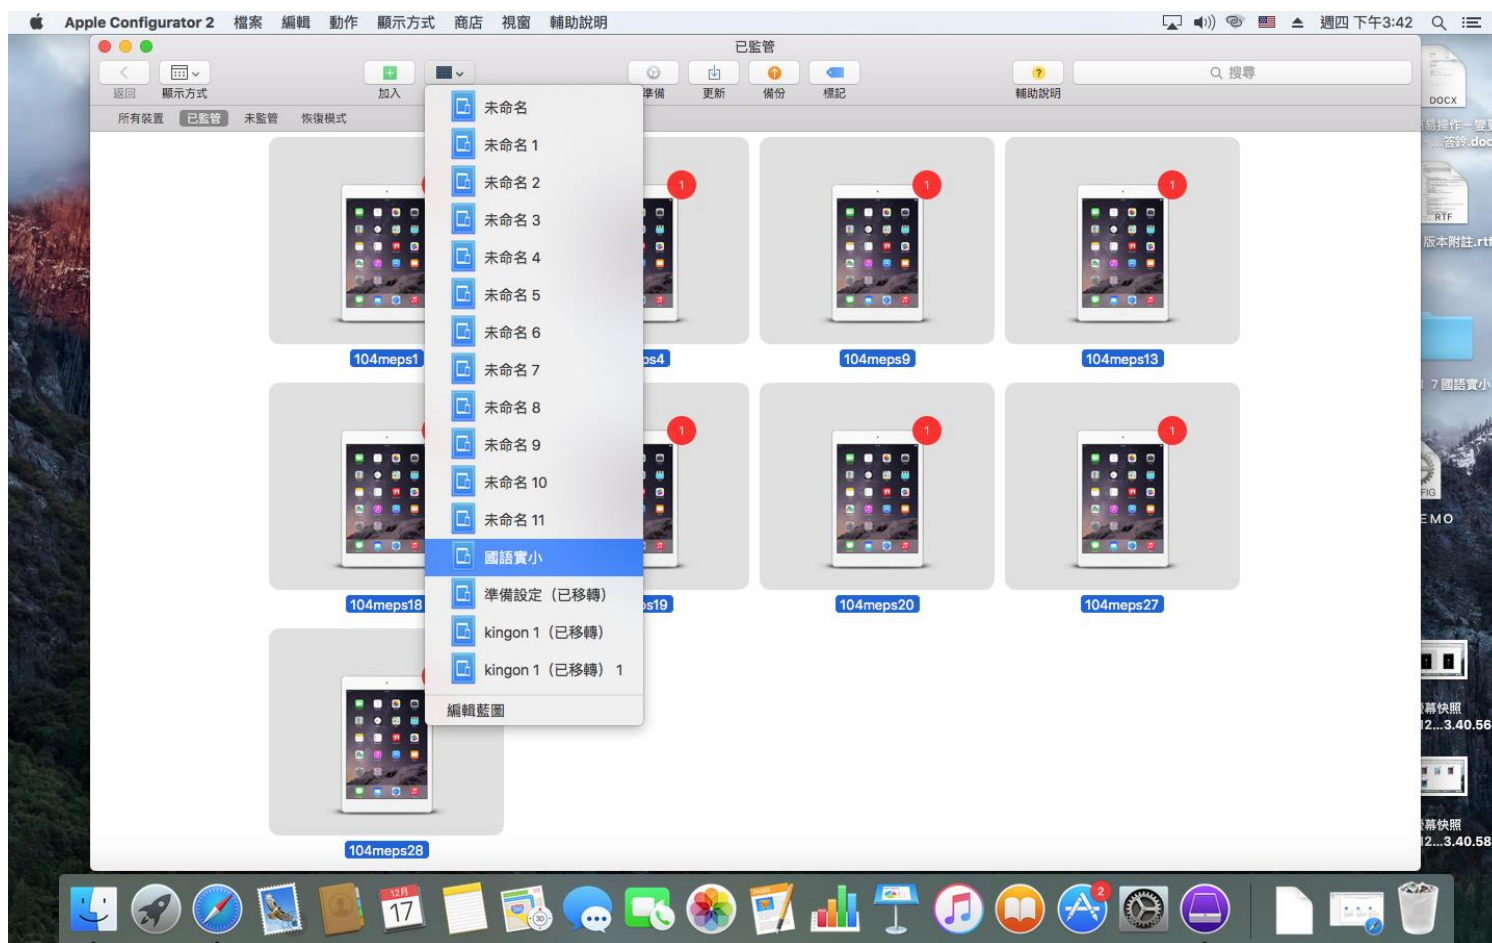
Apple Configurator 2 檔案 編輯 動作 顯示方式 商店 視窗 輔助說明

週四 下午3:42

已監管

返回 顯示方式 加入 準備 更新 備份 標記 輔助說明

搜尋

所有裝置 已監管 未監管 恢復模式

未命名
未命名 1
未命名 2
未命名 3
未命名 4
未命名 5
未命名 6
未命名 7
未命名 8
未命名 9
未命名 10
未命名 11
國語實小
準備設定（已移轉）
kingon 1（已移轉）
kingon 1（已移轉） 1
編輯藍圖

104meps1
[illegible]s4
104meps9
104meps13
104meps18
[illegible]s19
104meps20
104meps27
104meps28

1
1
1
1
1
1

DOCX
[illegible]易操作－變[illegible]
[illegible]答鈴.doc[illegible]
RTF
版本附註.rt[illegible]
7 國語實小
FIG
EMO
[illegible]幕快照
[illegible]2...3.40.56
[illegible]幕快照
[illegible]2...3.40.58

12月
17
2